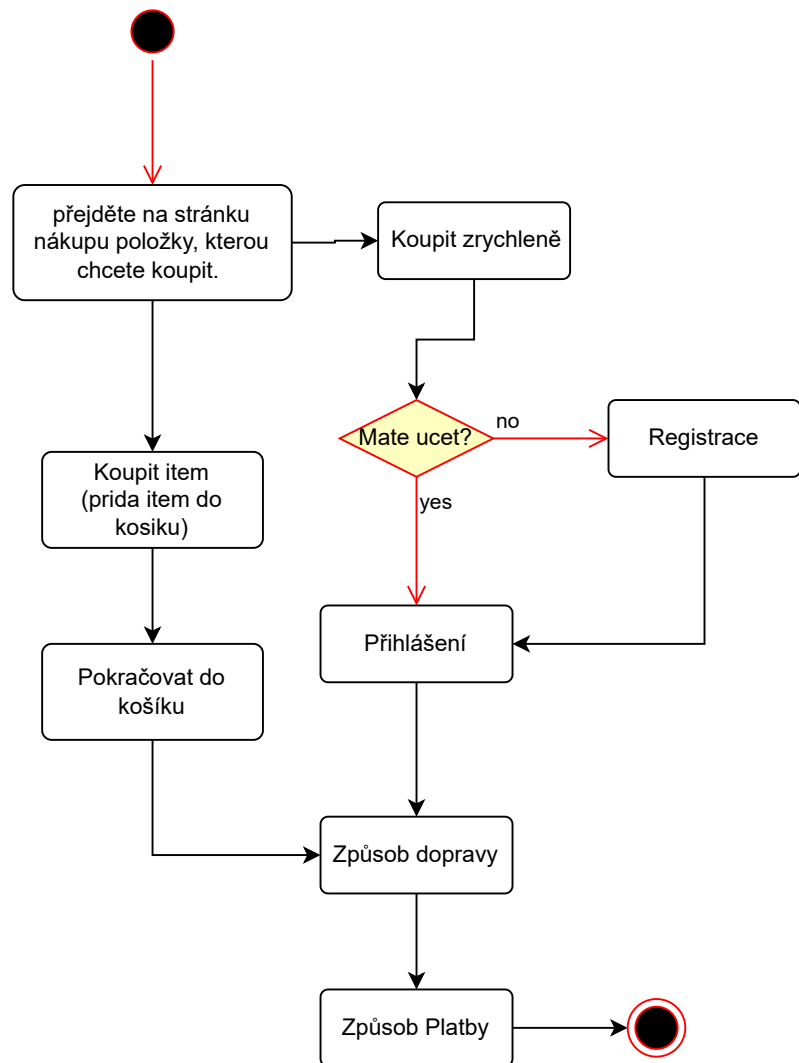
přejděte na stránku nákupu položky, kterou chcete koupit.

Koupit zrychleně

Mate ucet?

no

Registrace

yes

Koupit item (prida item do kosiku)

Přihlášení

Pokračovat do košíku

Způsob dopravy

Způsob Platby